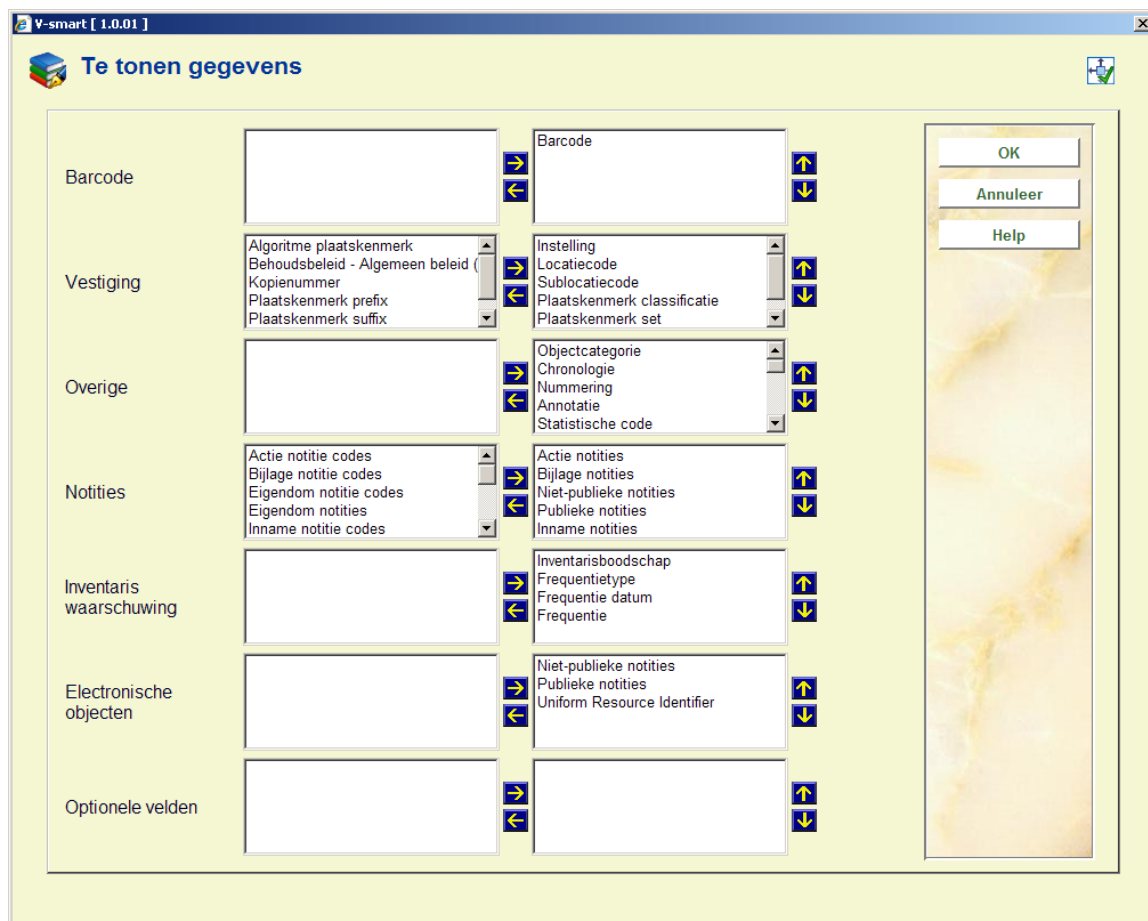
V-smart [ 1.0.01 ]

Te tonen gegevens

Barcode

Barcode

Vestiging

Algoritme plaatskenmerk
Behoudsbeleid - Algemeen beleid (
Kopienummer
Plaatskenmerk prefix
Plaatskenmerk suffix

Instelling
Locatiecode
Sublocatiecode
Plaatskenmerk classificatie
Plaatskenmerk set

Overige

Objectcategorie
Chronologie
Nummering
Annotatie
Statistische code

Notities

Actie notitie codes
Bijlage notitie codes
Eigendom notitie codes
Eigendom notities
Inname notitie codes

Actie notities
Bijlage notities
Niet-publieke notities
Publieke notities
Inname notities

Inventaris waarschuwing

Inventarisboodschap
Frequentietype
Frequentie datum
Frequentie

Electronische objecten

Niet-publieke notities
Publieke notities
Uniform Resource Identifier

Optionele velden

OK
Annuleer
Help